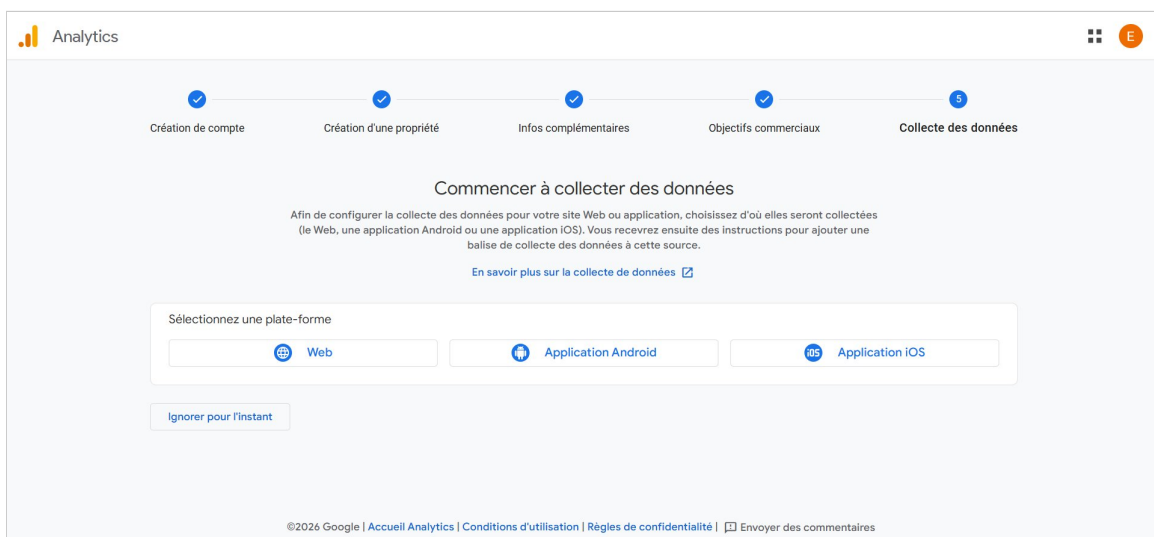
Analytics

E

Création de compte

Création d'une propriété

Infos complémentaires

Objectifs commerciaux

5

Collecte des données

Commencer à collecter des données

Afin de configurer la collecte des données pour votre site Web ou application, choisissez d'où elles seront collectées (le Web, une application Android ou une application iOS). Vous recevrez ensuite des instructions pour ajouter une balise de collecte des données à cette source.

En savoir plus sur la collecte de données

Sélectionnez une plate-forme

Web

Application Android

iOS Application iOS

Ignorer pour l'instant

©2026 Google | Accueil Analytics | Conditions d'utilisation | Règles de confidentialité | Envoyer des commentaires